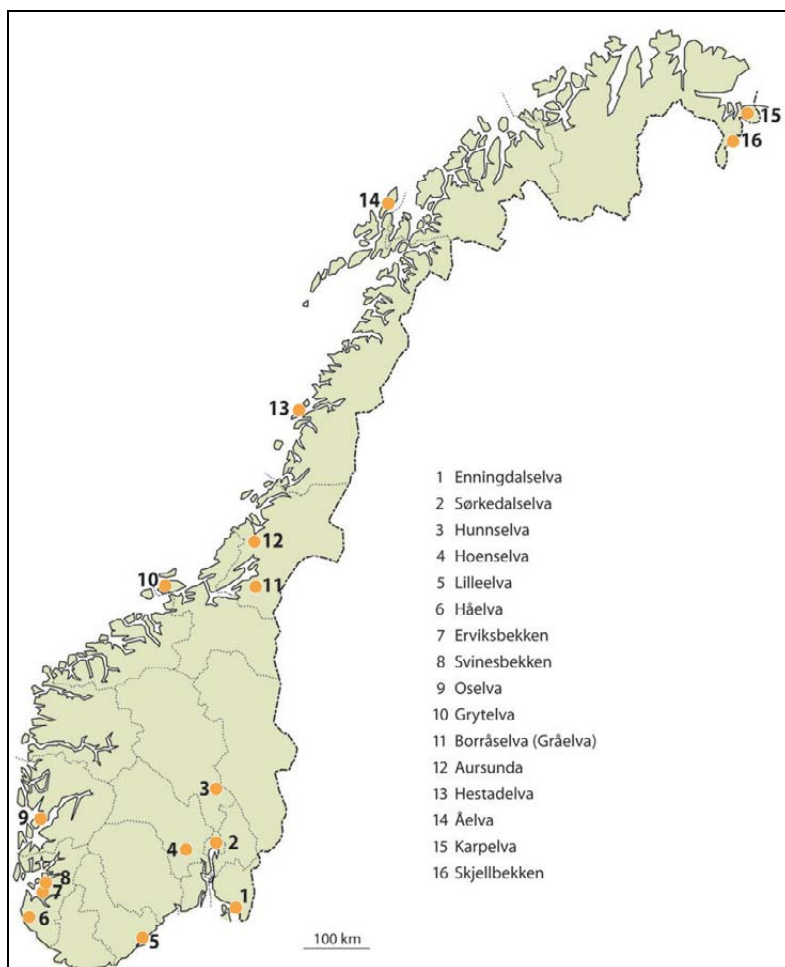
15
16
14
13
12
10
11
3
9
4
2
8
7
1
6
5

1 Enningdalselva
2 Sørkedalselva
3 Hunnselva
4 Hoenselva
5 Lilleelva
6 Håelva
7 Erviksbekken
8 Svinesbekken
9 Oselva
10 Grytelva
11 Borråselva (Gråelva)
12 Aursunda
13 Hestadelva
14 Åelva
15 Karpelva
16 Skjellbekken

100 km